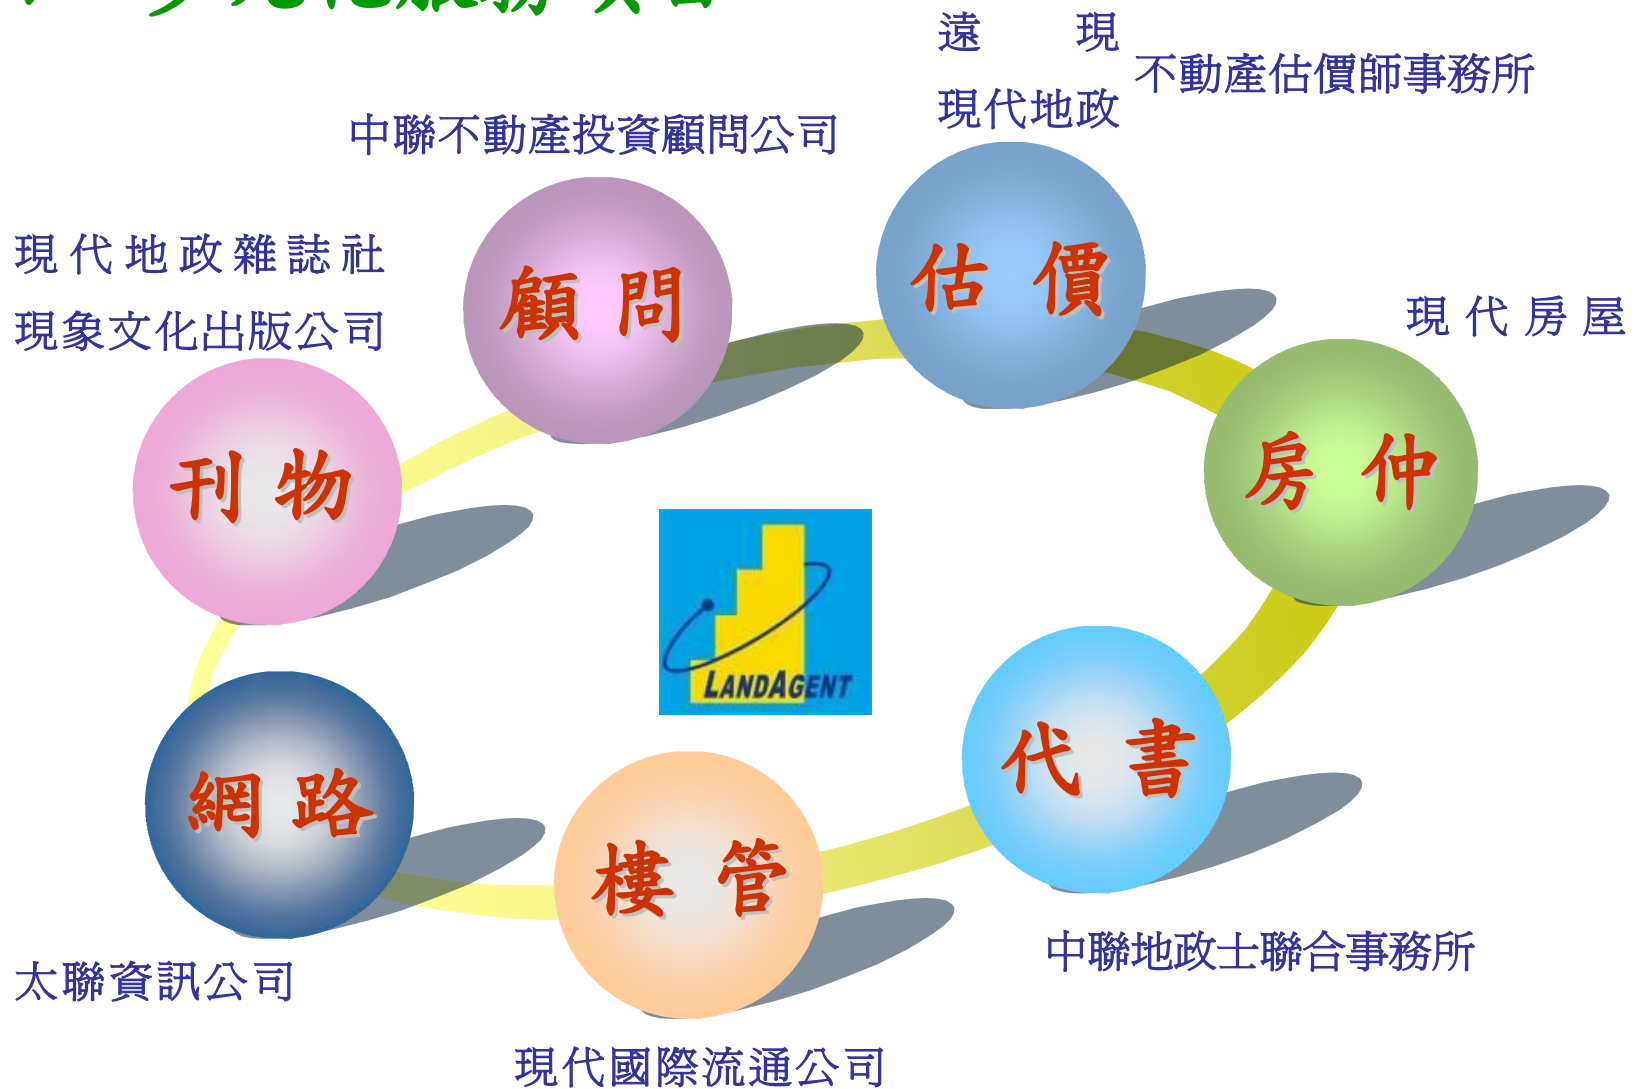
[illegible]

遠　現
現代地政
不動產估價師事務所

中聯不動產投資顧問公司

現代地政雜誌社
現象文化出版公司

顧問

估價

現代房屋

刊物

房仲

LANDAGENT

代書

網路

樓管

中聯地政士聯合事務所

太聯資訊公司

現代國際流通公司